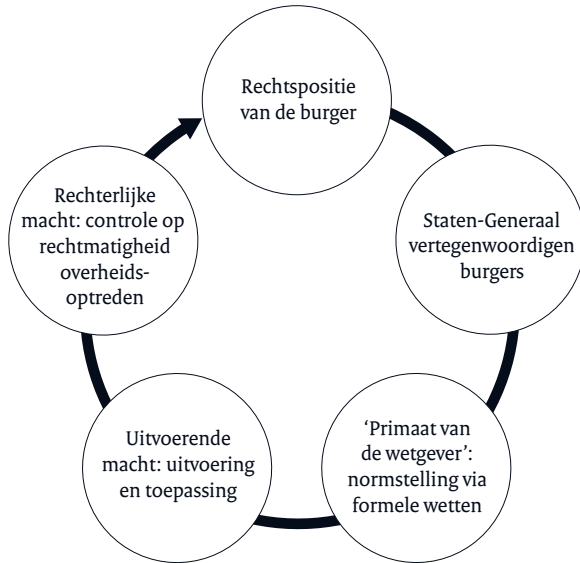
Rechtspositie van de burger

Staten-Generaal vertegenwoordigen burgers

'Primaat van de wetgever': normstelling via formele wetten

Uitvoerende macht: uitvoering en toepassing

Rechterlijke macht: controle op rechtmatigheid overheidsoptreden